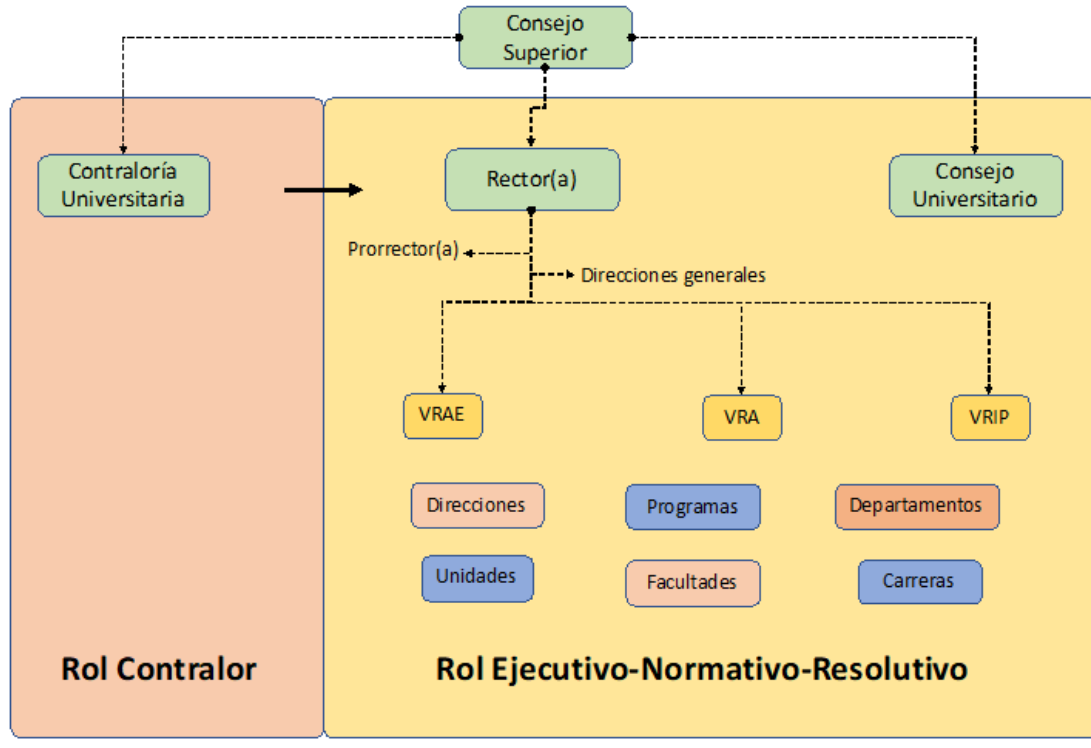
Consejo Superior

Contraloría Universitaria

Rector(a)

Consejo Universitario

Prorrector(a)

Direcciones generales

VRAE

VRA

VRIP

Direcciones

Programas

Departamentos

Unidades

Facultades

Carreras

Rol Contralor

Rol Ejecutivo-Normativo-Resolutivo